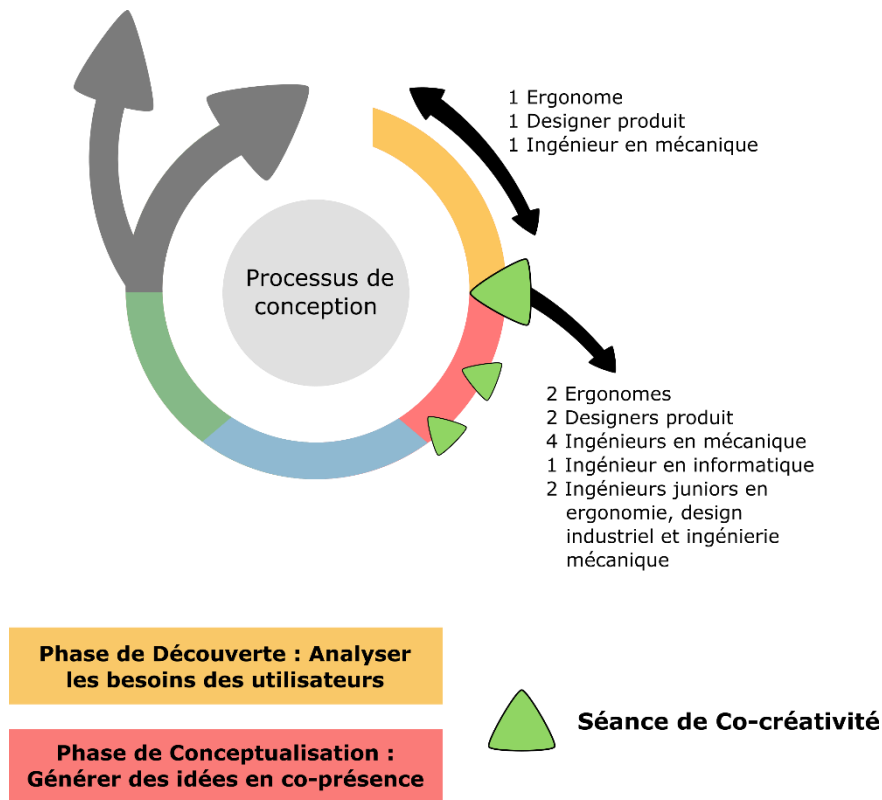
1 Ergonome
1 Designer produit
1 Ingénieur en mécanique

Processus de conception

2 Ergonomes
2 Designers produit
4 Ingénieurs en mécanique
1 Ingénieur en informatique
2 Ingénieurs juniors en ergonomie, design industriel et ingénierie mécanique

Phase de Découverte : Analyser les besoins des utilisateurs

Phase de Conceptualisation : Générer des idées en co-présence

Séance de Co-créativité